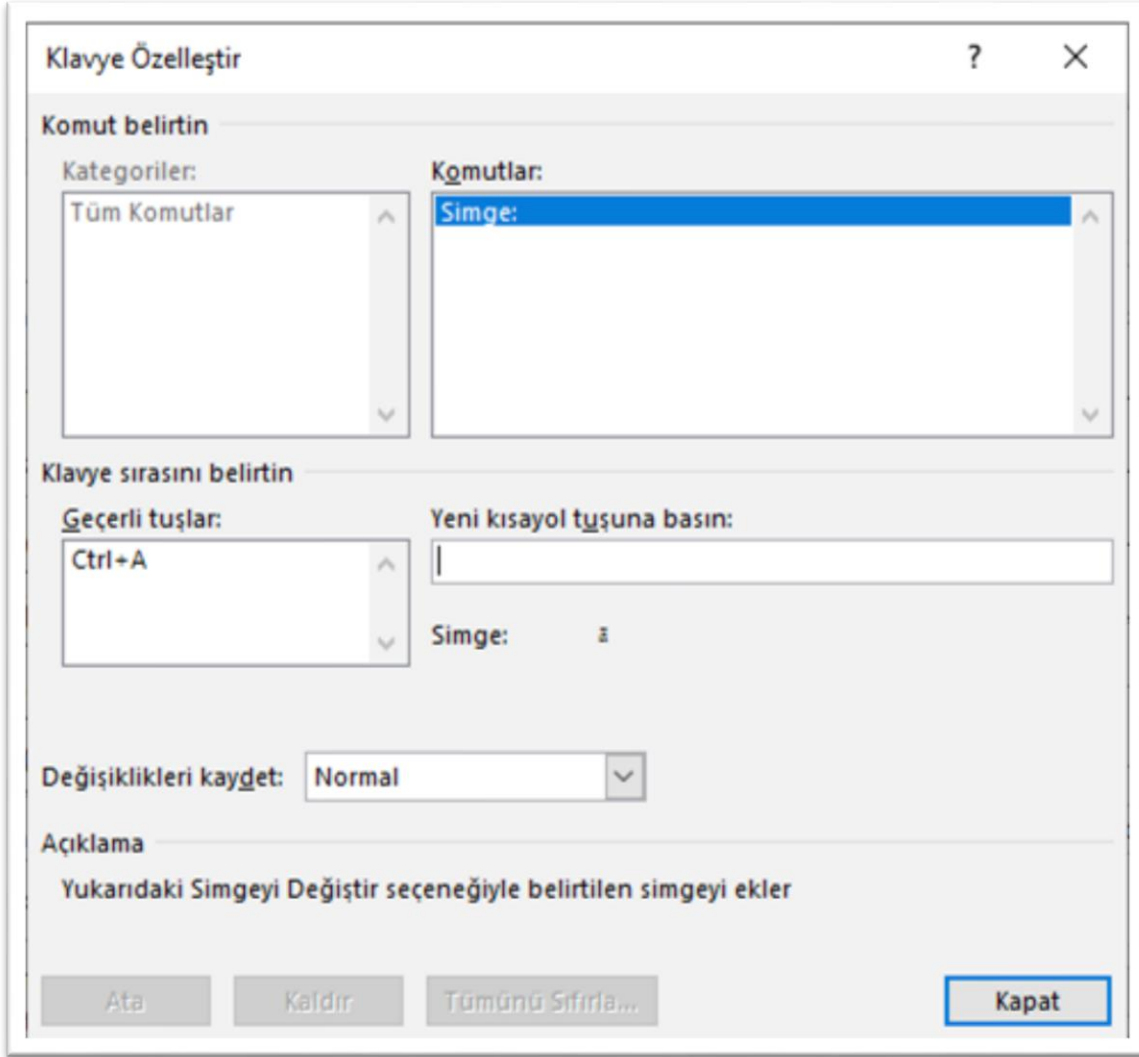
Klavye Özelleştir

?

×

Komut belirtin

Kategoriler:

Tüm Komutlar

Komutlar:

Simge:

Klavye sırasını belirtin

Geçerli tuşlar:

Ctrl+A

Yeni kısayol tuşuna basın:

Simge: ā

Değişiklikleri kaydet: Normal

Açıklama

Yukarıdaki Simgeyi Değiştir seçeneğiyle belirtilen simgeyi ekler

Ata

Kaldır

Tümünü Sıfırla...

Kapat